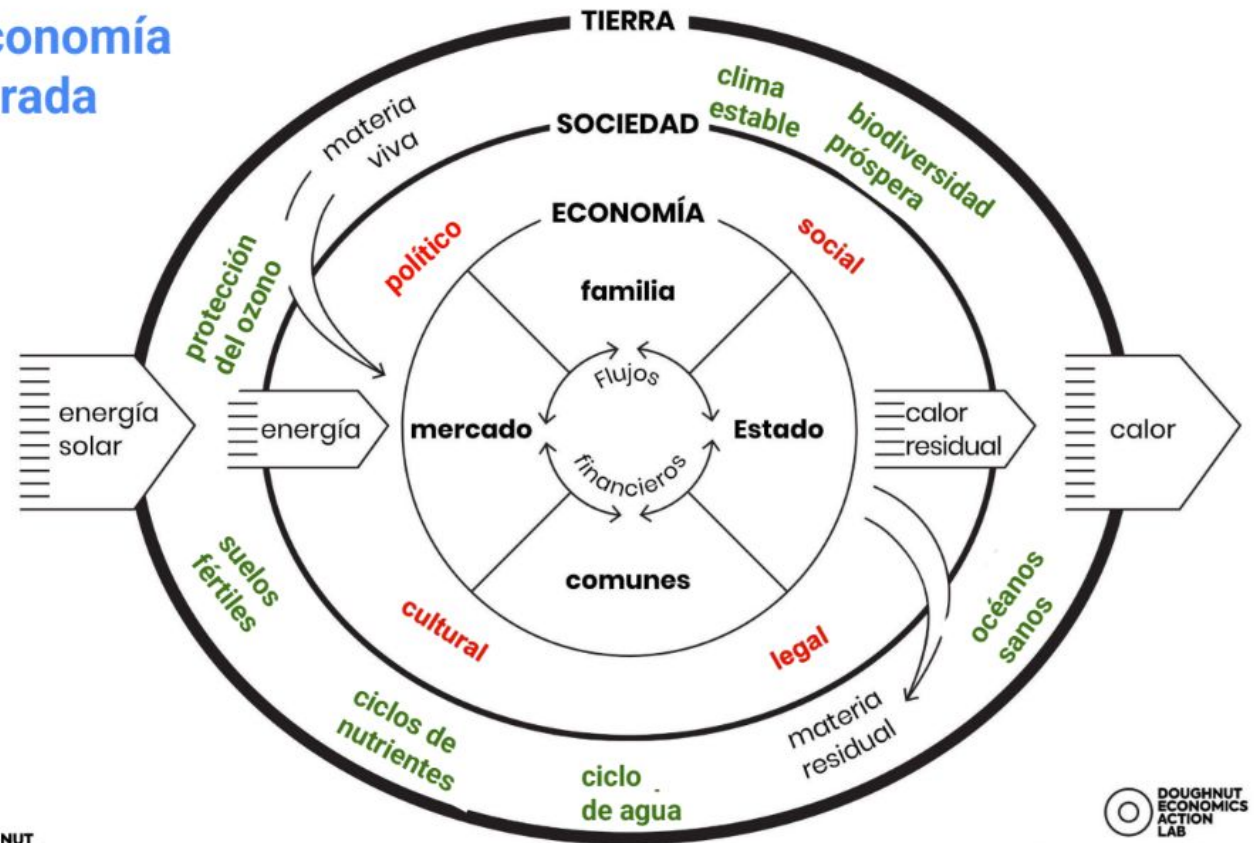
conomía
rada

TIERRA
SOCIEDAD
ECONOMÍA

materia viva
clima estable
biodiversidad próspera
protección del ozono
político
social
familia
Flujos financieros
mercado
Estado
comunes
energía solar
energía
calor residual
calor
suelos fértiles
cultural
legal
océanos sanos
ciclos de nutrientes
ciclo de agua
materia residual

DOUGHNUT ECONOMICS ACTION LAB

NUT